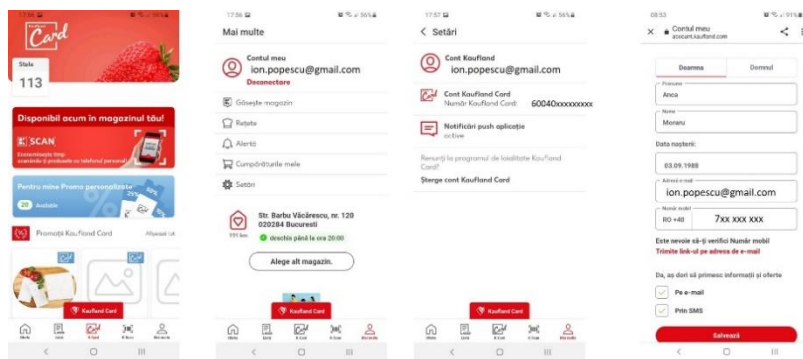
17:56
Card
Stele
113
Disponibil acum în magazinul tău!
K SCAN
Economisește timp scanând cu telefonul personal
Pentru mine Promo personalizate
20 Available
Promoții Kaufland Card
Kaufland Card

17:56
Mai multe
Contul meu
ion.popescu@gmail.com
Deconectare
Găsește magazin
Rețete
Alerte
Cumpărăturile mele
Setări
Str. Barbu Văcărescu, nr. 120
020284 Bucuresti
deschis până la ora 20:00
Alege alt magazin.
Kaufland Card

17:57
< Setări
Cont Kaufland
ion.popescu@gmail.com
Cont Kaufland Card
Număr Kaufland Card:
60040xxxxxxxxx
Notificări push aplicație
active
Renunți la programul de loialitate Kaufland Card?
Șterge cont Kaufland Card
Kaufland Card

08:53
× Contul meu
account.kaufland.com
Doamna
Domnul
Prenume
Anca
Nume
Moraru
Data nașterii:
03.09.1988
Adresă e-mail
ion.popescu@gmail.com
Număr mobil
RO +40
7XX XXX XXX
Este nevoie să-ți verifici Număr mobil
Trimite link-ul pe adresa de e-mail
Da, aș dori să primesc informații și oferte
Pe e-mail
Prin SMS
Salvează